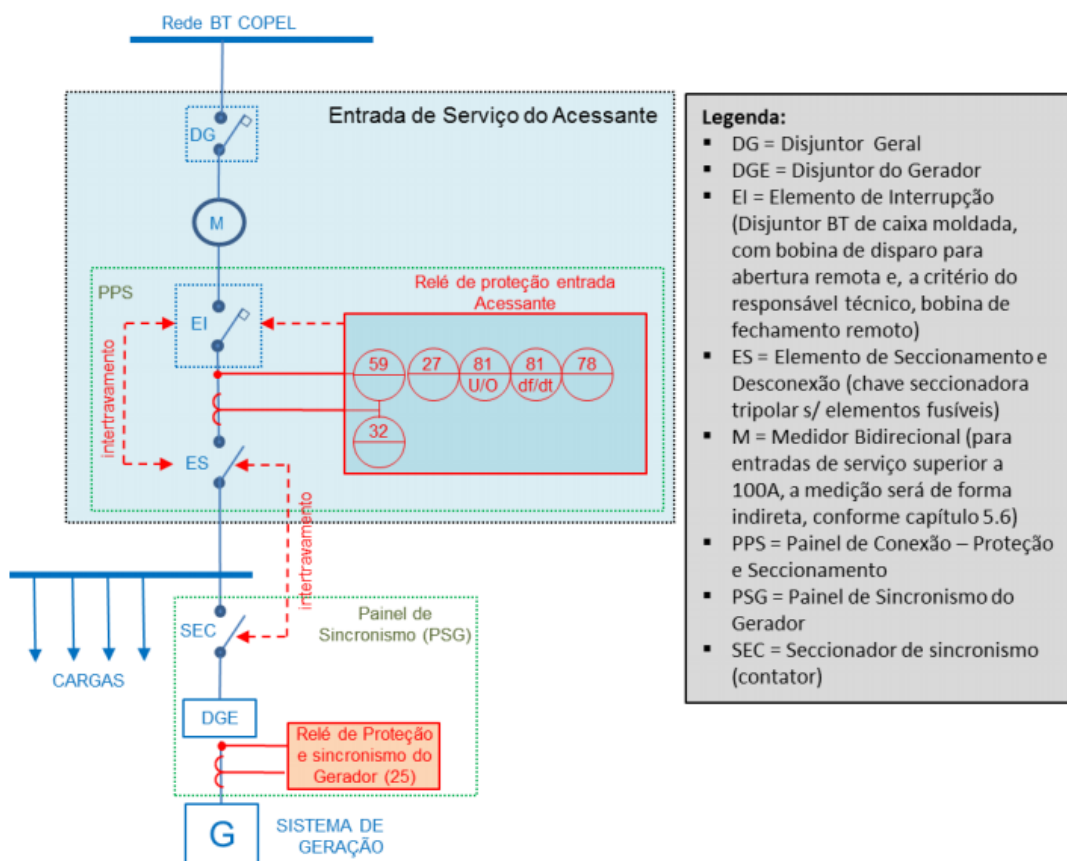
Rede BT COPEL

Entrada de Serviço do Acessante

DG

M

PPS

Relé de proteção entrada Acessante

EI

59 | 27 | 81 U/O | 81 df/dt | 78

32

intertravamento

ES

intertravamento

Painel de Sincronismo (PSG)

SEC

CARGAS

DGE

Relé de Proteção e sincronismo do Gerador (25)

G

SISTEMA DE GERAÇÃO

Legenda:
- DG = Disjuntor Geral
- DGE = Disjuntor do Gerador
- EI = Elemento de Interrupção (Disjuntor BT de caixa moldada, com bobina de disparo para abertura remota e, a critério do responsável técnico, bobina de fechamento remoto)
- ES = Elemento de Seccionamento e Desconexão (chave seccionadora tripolar s/ elementos fusíveis)
- M = Medidor Bidirecional (para entradas de serviço superior a 100A, a medição será de forma indireta, conforme capítulo 5.6)
- PPS = Painel de Conexão – Proteção e Seccionamento
- PSG = Painel de Sincronismo do Gerador
- SEC = Seccionador de sincronismo (contator)